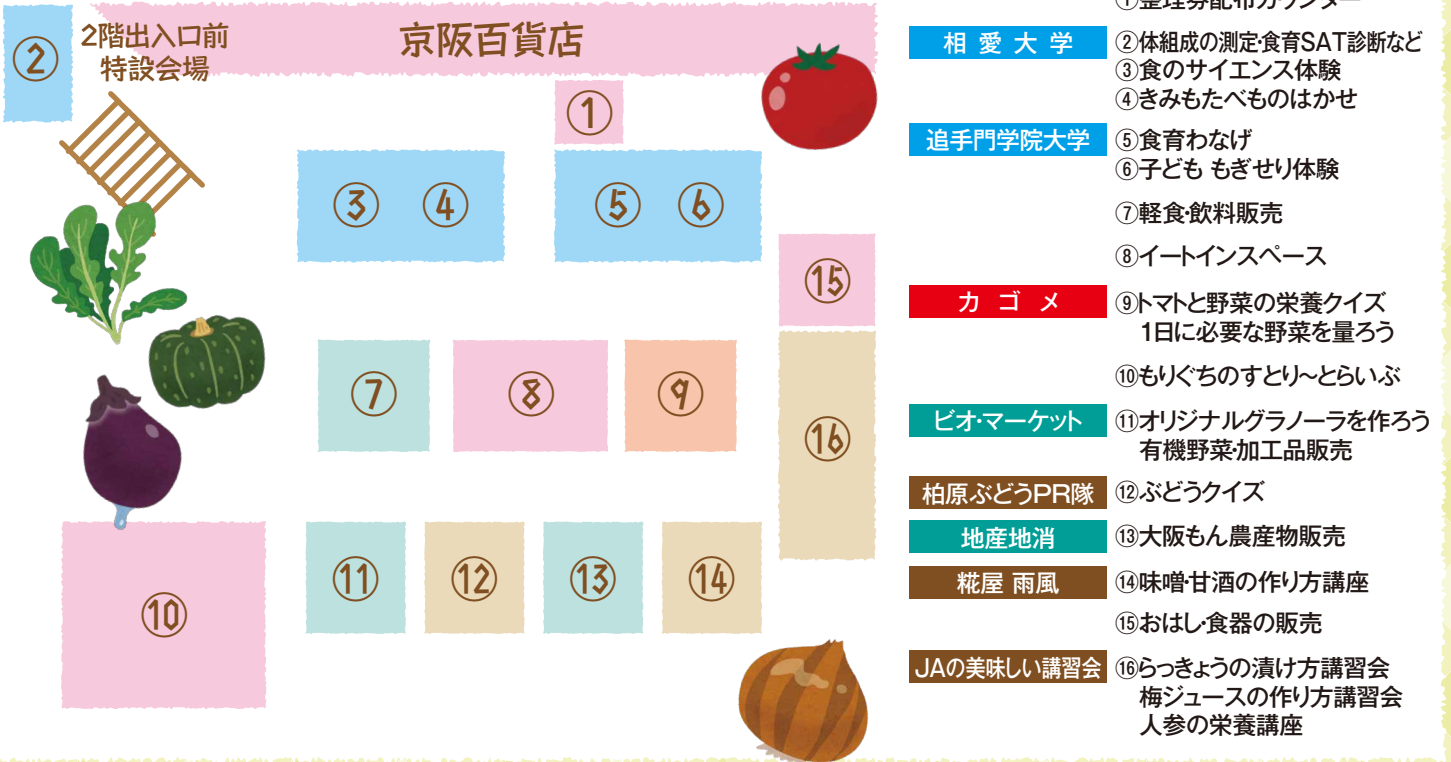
②

2階出入口前
特設会場

京阪百貨店

①

③ ④

⑤ ⑥

⑮

⑦ ⑧ ⑨

⑯

⑩

⑪ ⑫ ⑬ ⑭

①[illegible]

相 愛 大 学 ②体組成の測定・食育SAT診断など
③食のサイエンス体験
④きみもたべものはかせ

追手門学院大学 ⑤食育わなげ
⑥子ども もぎせり体験

⑦軽食・飲料販売

⑧イートインスペース

カ ゴ メ ⑨トマトと野菜の栄養クイズ
1日に必要な野菜を量ろう

⑩もりぐちのすとり～とらいぶ

ビオ・マーケット ⑪オリジナルグラノーラを作ろう
有機野菜・加工品販売

柏原ぶどうPR隊 ⑫ぶどうクイズ

地産地消 ⑬大阪もん農産物販売

糀屋 雨風 ⑭味噌・甘酒の作り方講座

⑮おはし・食器の販売

JAの美味しい講習会 ⑯らっきょうの漬け方講習会
梅ジュースの作り方講習会
人参の栄養講座